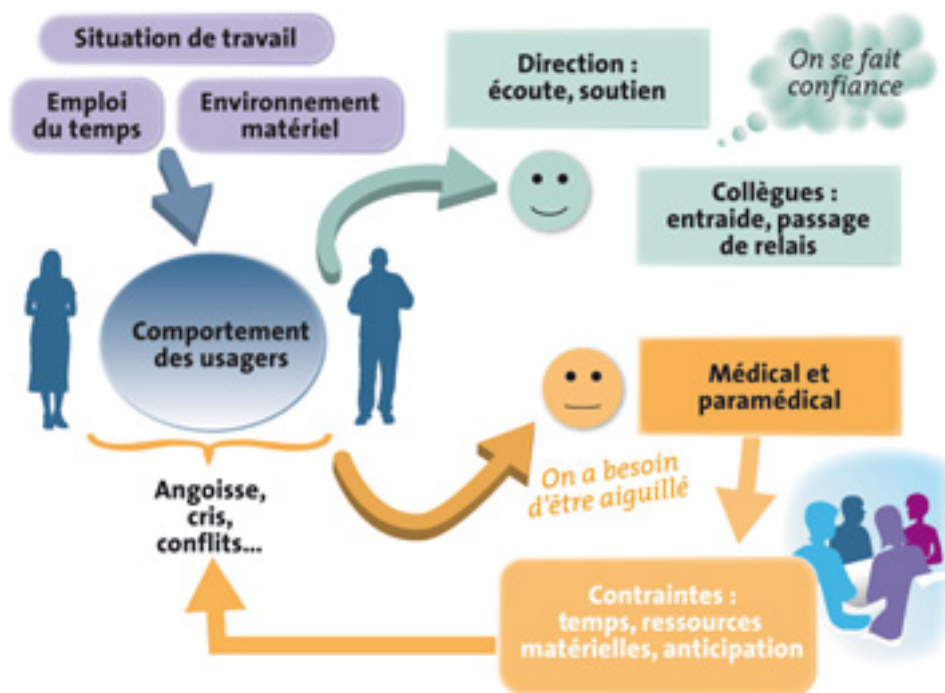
Situation de travail

Emploi du temps

Environnement matériel

Direction : écoute, soutien

On se fait confiance

Collègues : entraide, passage de relais

Comportement des usagers

Angoisse, cris, conflits...

Médical et paramédical

On a besoin d'être aiguillé

Contraintes : temps, ressources matérielles, anticipation